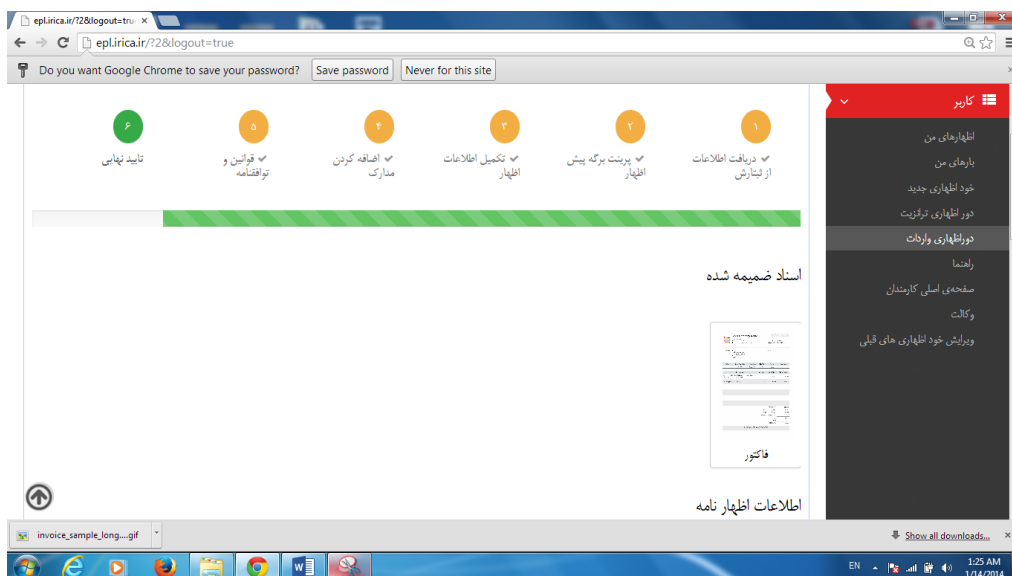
epl.irica.ir/?2&logout=tru ×

epl.irica.ir/?2&logout=true

Do you want Google Chrome to save your password? Save password Never for this site

کاربر

اظهارهای من
بارهای من
خود اظهاری جدید
دور اظهاری ترانزیت
دوراظهاری واردات
راهنما
صفحه‌ی اصلی کارمندان
وکالت
ویرایش خود اظهاری های قبلی

۱ ✔ دریافت اطلاعات از ثبتارش
۲ ✔ پرینت برگه پیش اظهار
۳ ✔ تکمیل اطلاعات اظهار
۴ ✔ اضافه کردن مدارک
۵ ✔ قوانین و توافقنامه
۶ تایید نهایی

اسناد ضمیمه شده

فاکتور

اطلاعات اظهار نامه

invoice_sample_long....gif

Show all downloads...

EN 1:25 AM 1/14/2014